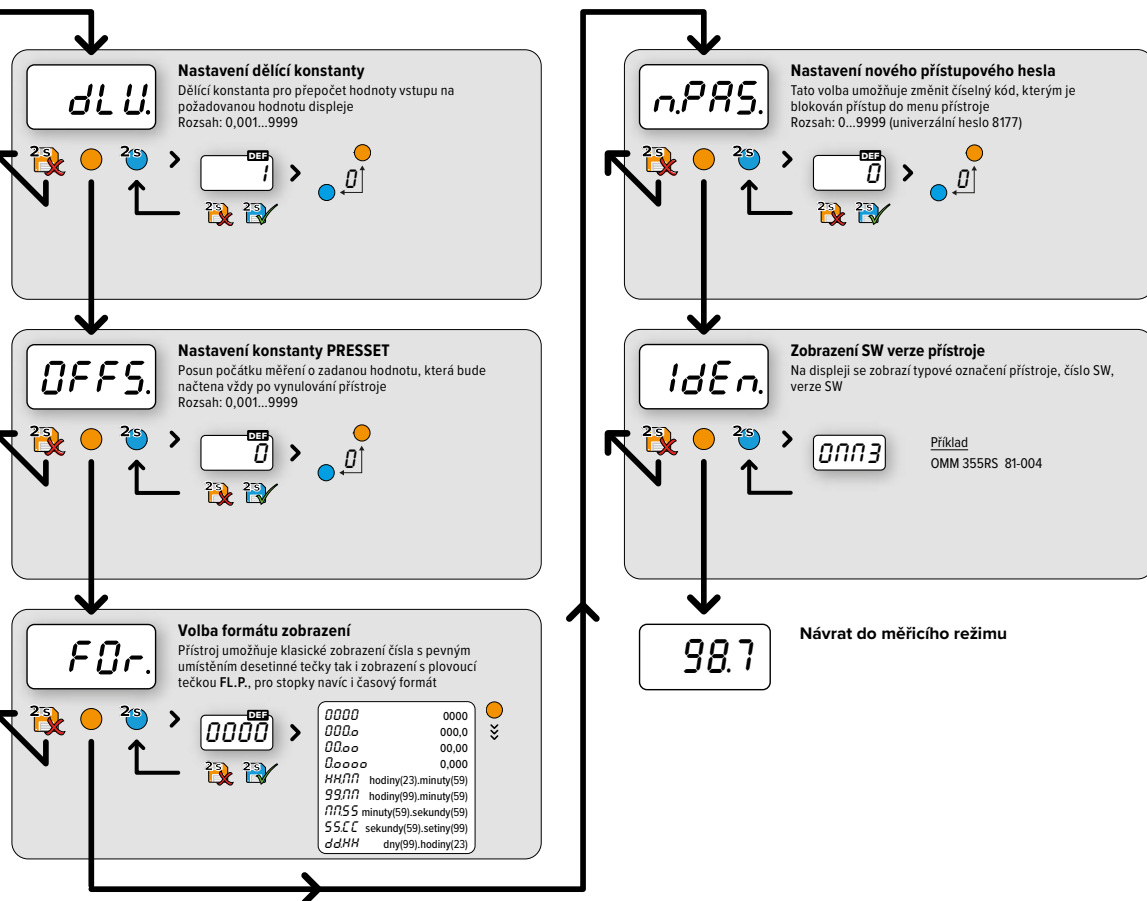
dLU.

Nastavení dělící konstanty
Dělící konstanta pro přepočet hodnoty vstupu na požadovanou hodnotu displeje
Rozsah: 0,001...9999

2s 2s DEF 1 0
2s 2s

OFFS.

Nastavení konstanty PRESSET
Posun počátku měření o zadanou hodnotu, která bude načtena vždy po vynulování přístroje
Rozsah: 0,001...9999

2s 2s DEF 0 0
2s 2s

FOr.

Volba formátu zobrazení
Přístroj umožňuje klasické zobrazení čísla s pevným umístěním desetinné tečky tak i zobrazení s plovoucí tečkou FL.P., pro stopky navíc i časový formát

2s 2s DEF 0000
2s 2s

| | |
|---|---|
| 0000 | 0000 |
| 000o | 000,0 |
| 00oo | 00,00 |
| 0oooo | 0,000 |
| HH.MM | hodiny(23).minuty(59) |
| 99.MM | hodiny(99).minuty(59) |
| MM.SS | minuty(59).sekundy(59) |
| SS.CC | sekundy(59).setiny(99) |
| dd.HH | dny(99).hodiny(23) |

n.PAS.

Nastavení nového přístupového hesla
Tato volba umožňuje změnit číselný kód, kterým je blokován přístup do menu přístroje
Rozsah: 0...9999 (univerzální heslo 8177)

2s 2s DEF 0 0
2s 2s

IdEn.

Zobrazení SW verze přístroje
Na displeji se zobrazí typové označení přístroje, číslo SW, verze SW

2s 2s OMM3

Příklad
OMM 355RS 81-004

98.7

Návrat do měřicího režimu